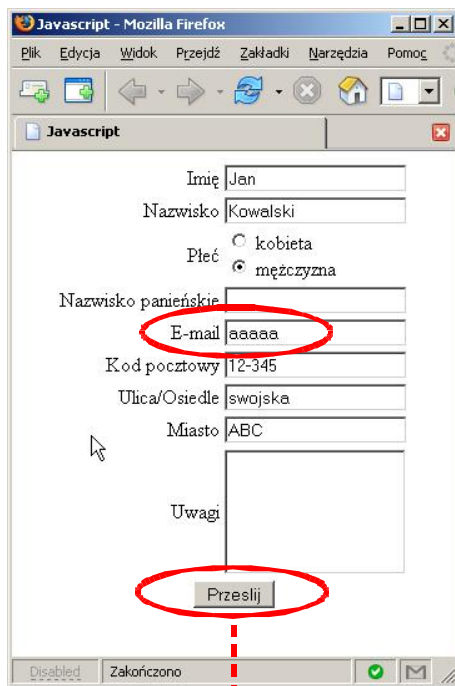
Javascript - Mozilla Firefox

Plik Edycja Widok Przejdź Zakładki Narzędzia Pomoc

Javascript

Imię Jan

Nazwisko Kowalski

Płeć kobieta mężczyzna

Nazwisko panieńskie

E-mail aaaaa

Kod pocztowy 12-345

Ulica/Osiedle swojska

Miasto ABC

Uwagi

Prześlij

Disabled Zakończono